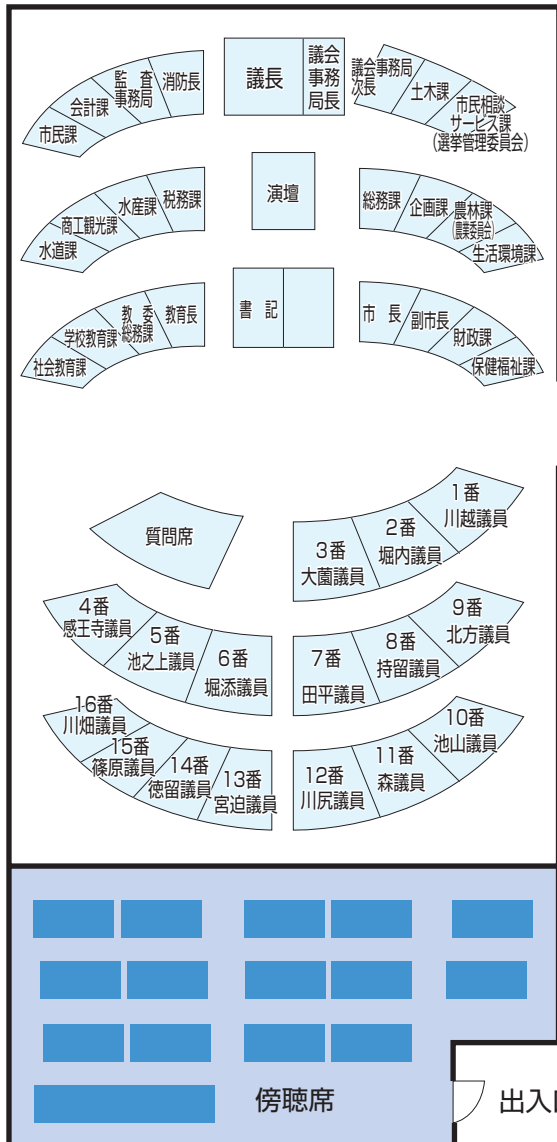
議長

議会事務局長

市民課
会計課
監査事務局
消防長

議会事務局次長
土木課
市民相談サービス課（選挙管理委員会）

演壇

水道課
商工観光課
水産課
税務課

総務課
企画課
農林課（農業委員会）
生活環境課

書記

社会教育課
学校教育課
教委総務課
教育長

市長
副市長
財政課
保健福祉課

質問席

1番
川越議員
2番
堀内議員
3番
大薗議員

4番
感王寺議員
5番
池之上議員
6番
堀添議員

9番
北方議員
8番
持留議員
7番
田平議員

16番
川畑議員
15番
篠原議員
14番
徳留議員
13番
宮迫議員

10番
池山議員
11番
森議員
12番
川尻議員

傍聴席

出入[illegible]